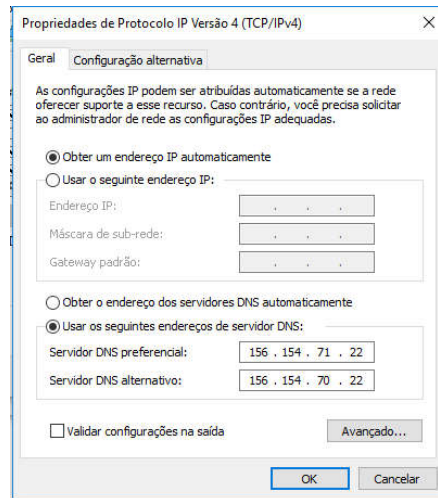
Propriedades de Protocolo IP Versão 4 (TCP/IPv4)

Geral | Configuração alternativa

As configurações IP podem ser atribuídas automaticamente se a rede oferecer suporte a esse recurso. Caso contrário, você precisa solicitar ao administrador de rede as configurações IP adequadas.

Obter um endereço IP automaticamente
Usar o seguinte endereço IP:
Endereço IP: . . .
Máscara de sub-rede: . . .
Gateway padrão: . . .

Obter o endereço dos servidores DNS automaticamente
Usar os seguintes endereços de servidor DNS:
Servidor DNS preferencial: 156 . 154 . 71 . 22
Servidor DNS alternativo: 156 . 154 . 70 . 22

Validar configurações na saída
Avançado...

OK
Cancelar